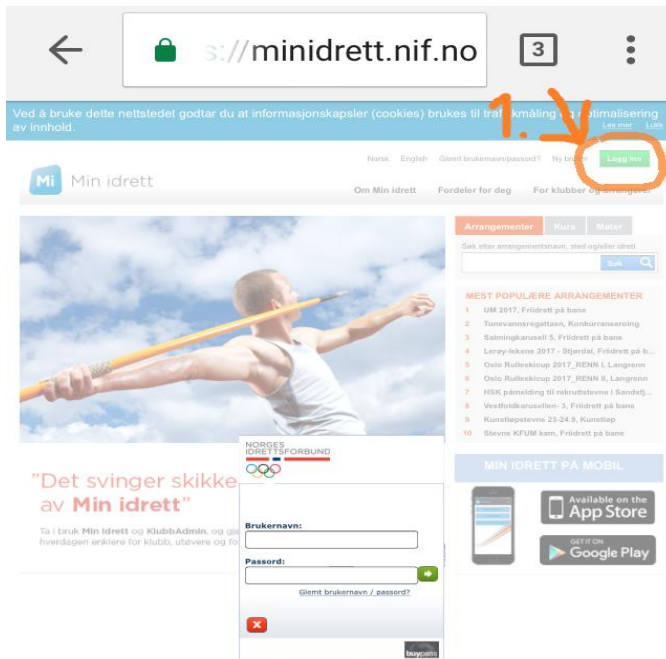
s://minidrett.nif.no

3

Ved å bruke dette nettstedet godtar du at informasjonskapsler (cookies) brukes til trafikkmåling og optimalisering av innhold.

1.

Les mer Lukk

Norsk English Glemt brukernavn/passord? Ny bruker Logg inn

Mi Min idrett

Om Min idrett Fordeler for deg For klubber og arrangører

Arrangementer Kurs Møter

Søk etter arrangementsnavn, sted og/eller idrett

Søk

MEST POPULÆRE ARRANGEMENTER

1 UM 2017, Friidrett på bane
2 Tunevannsregattaen, Konkurranseroing
3 Salmingkaruseli 5, Friidrett på bane
4 Løøy-lekene 2017 - Stjørdal, Friidrett på b...
5 Oslo Rulleskicup 2017_RENN I, Langrenn
6 Oslo Rulleskicup 2017_RENN II, Langrenn
7 HSK påmelding til rekruttstevne i Sandefj...
8 Vestfoldkarusellen- 3, Friidrett på bane
9 Kunstløpstevne 23-24.9, Kunstløp
10 Stevne KFUM kam, Friidrett på bane

MIN IDRETT PÅ MOBIL

Available on the App Store

GET IT ON Google Play

"Det svinger skikke av Min idrett"

Ta i bruk Min idrett og KlubbAdmin, og gj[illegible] hverdagen enklere for klubb, utøvere og fo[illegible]

NORGES IDRETTSFORBUND

Brukernavn:

Passord:

Glemt brukernavn / passord?

buypass